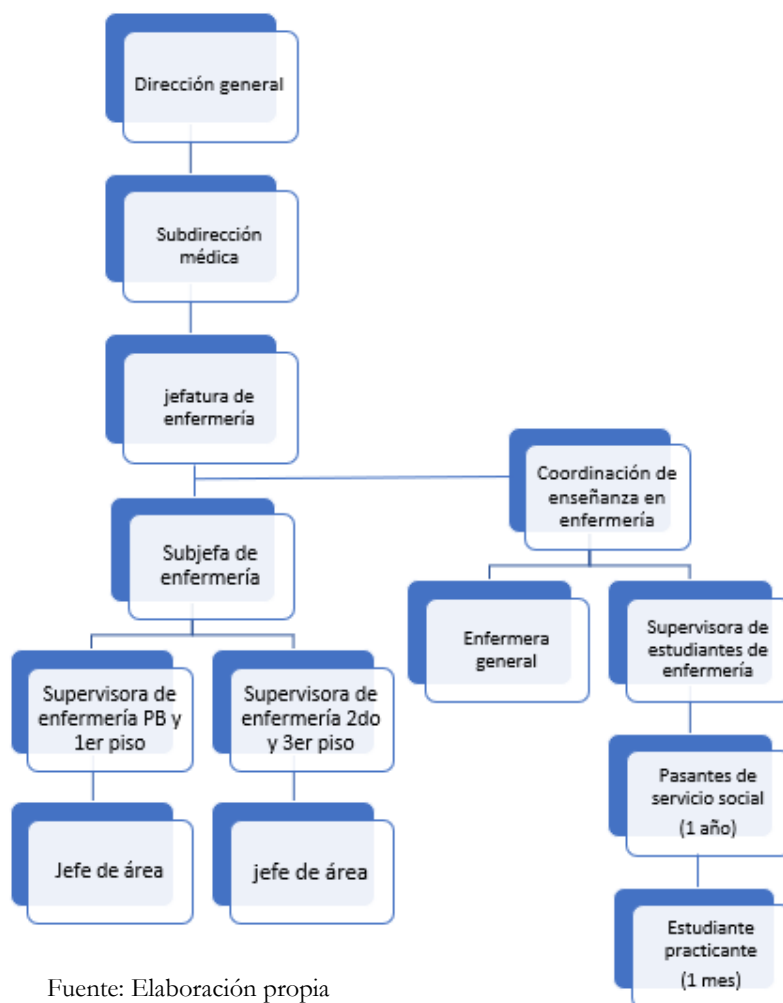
Dirección general

Subdirección médica

jefatura de enfermería

Coordinación de enseñanza en enfermería

Subjefa de enfermería

Enfermera general

Supervisora de estudiantes de enfermería

Supervisora de enfermería PB y 1er piso

Supervisora de enfermería 2do y 3er piso

Pasantes de servicio social (1 año)

Jefe de área

jefe de área

Estudiante practicante (1 mes)

Fuente: Elaboración propia